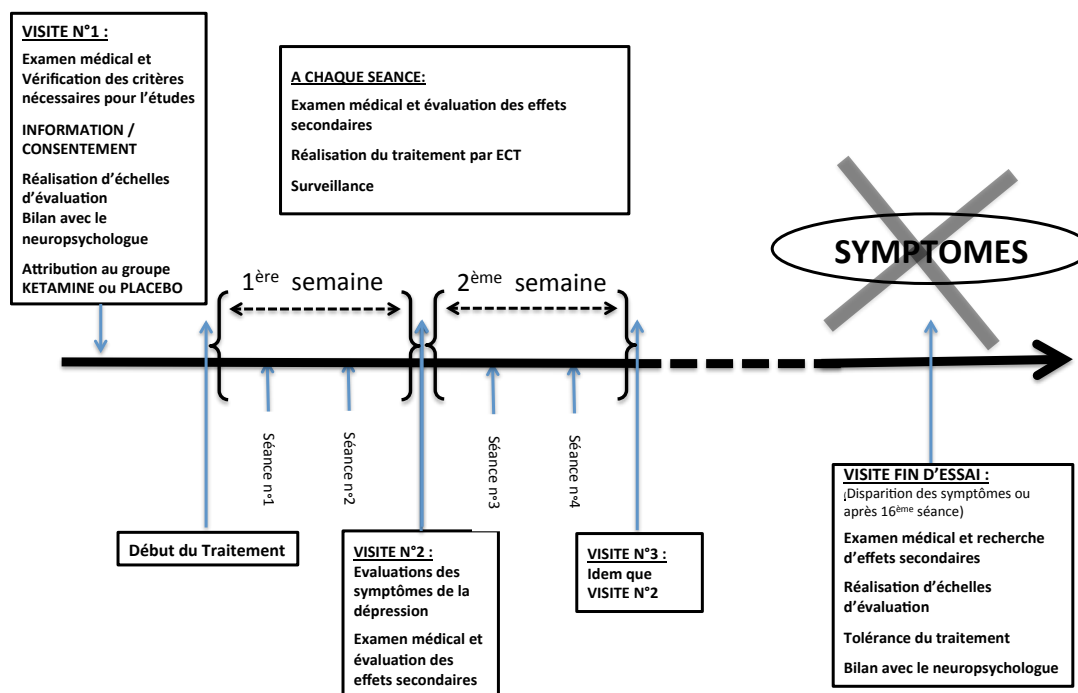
VISITE N°1 :

Examen médical et Vérification des critères nécessaires pour l'études

INFORMATION / CONSENTEMENT

Réalisation d'échelles d'évaluation
Bilan avec le neuropsychologue

Attribution au groupe KETAMINE ou PLACEBO

A CHAQUE SEANCE:

Examen médical et évaluation des effets secondaires

Réalisation du traitement par ECT

Surveillance

SYMPTOMES

1$^{ère}$ semaine

2$^{ème}$ semaine

Séance n°1

Séance n°2

Séance n°3

Séance n°4

Début du Traitement

VISITE N°2 :
Evaluations des symptômes de la dépression

Examen médical et évaluation des effets secondaires

VISITE N°3 :
Idem que VISITE N°2

VISITE FIN D'ESSAI :
¡Disparition des symptômes ou après 16$^{ème}$ séance)

Examen médical et recherche d'effets secondaires

Réalisation d'échelles d'évaluation

Tolérance du traitement

Bilan avec le neuropsychologue